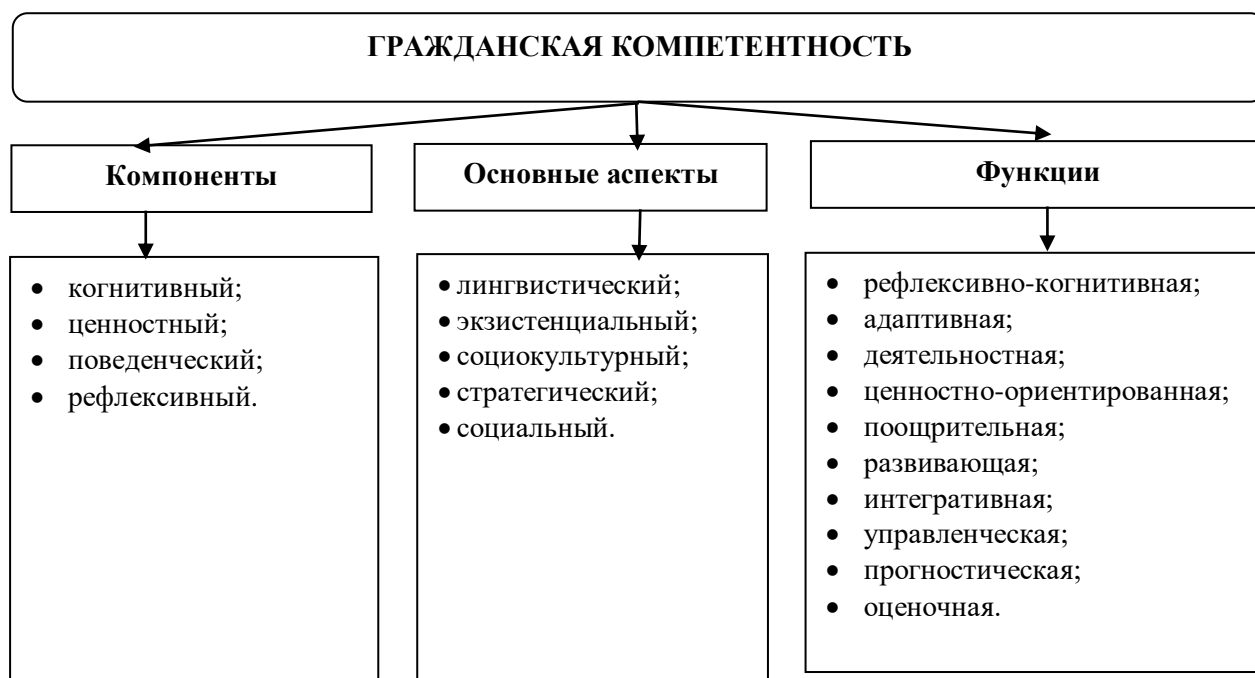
ГРАЖДАНСКАЯ КОМПЕТЕНТНОСТЬ

Компоненты

- когнитивный;
- ценностный;
- поведенческий;
- рефлексивный.

Основные аспекты

- лингвистический;
- экзистенциальный;
- социокультурный;
- стратегический;
- социальный.

Функции

- рефлексивно-когнитивная;
- адаптивная;
- деятельностная;
- ценностно-ориентированная;
- поощрительная;
- развивающая;
- интегративная;
- управленческая;
- прогностическая;
- оценочная.